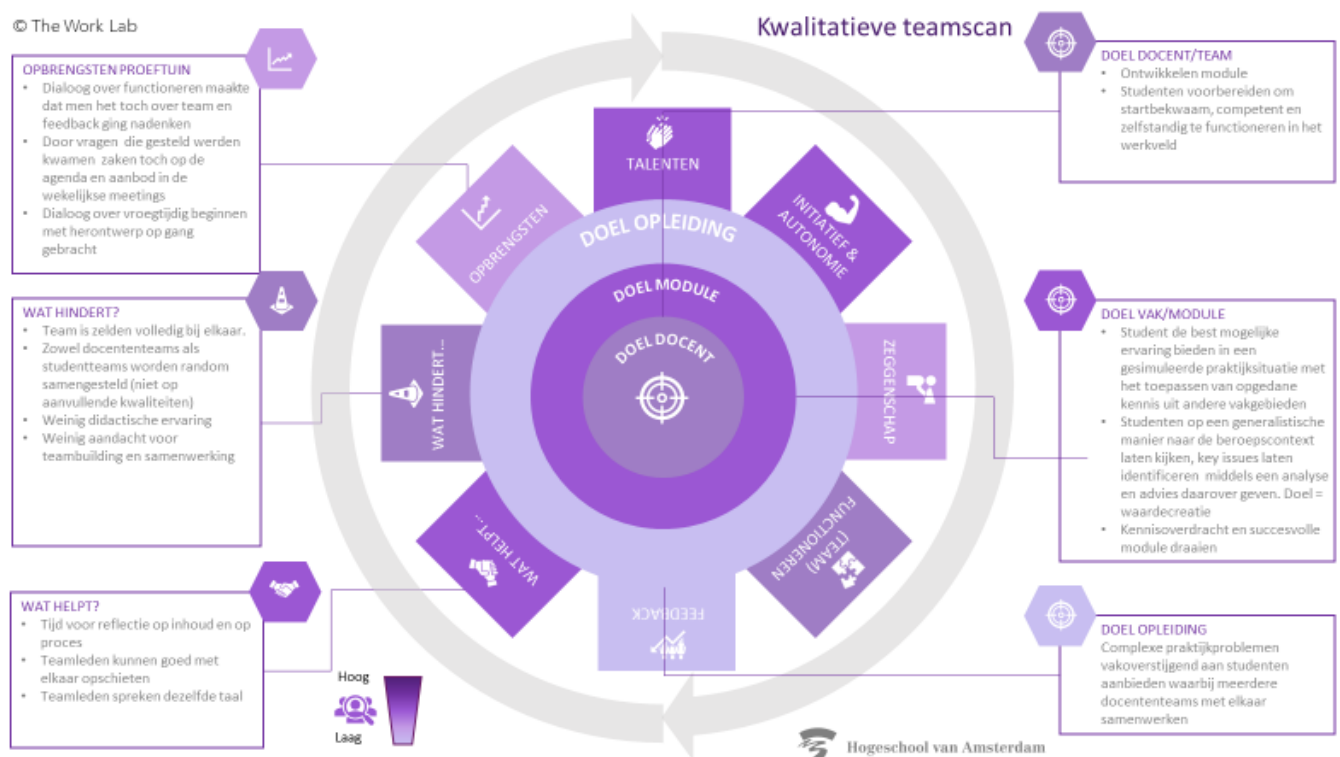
© The Work Lab

Kwalitatieve teamscan

OPBRENGSTEN PROEFTUIN
- Dialoog over functioneren maakte dat men het toch over team en feedback ging nadenken
- Door vragen die gesteld werden kwamen zaken toch op de agenda en aanbod in de wekelijkse meetings
- Dialoog over vroegtijdig beginnen met herontwerp op gang gebracht

WAT HINDERT?
- Team is zelden volledig bij elkaar.
- Zowel docententeams als studentteams worden random samengesteld (niet op aanvullende kwaliteiten)
- Weinig didactische ervaring
- Weinig aandacht voor teambuilding en samenwerking

WAT HELPT?
- Tijd voor reflectie op inhoud en op proces
- Teamleden kunnen goed met elkaar opschieten
- Teamleden spreken dezelfde taal

Hoog
Laag

TALENTEN
INITIATIEF & AUTONOMIE
ZEGGENSCHAP
(TEAM) FUNCTIONEREN
FEEDBACK
WAT HELPT...
WAT HINDERT...
OPBRENGSTEN

DOEL OPLEIDING
DOEL MODULE
DOEL DOCENT

DOEL DOCENT/TEAM
- Ontwikkelen module
- Studenten voorbereiden om startbekwaam, competent en zelfstandig te functioneren in het werkveld

DOEL VAK/MODULE
- Student de best mogelijke ervaring bieden in een gesimuleerde praktijksituatie met het toepassen van opgedane kennis uit andere vakgebieden
- Studenten op een generalistische manier naar de beroepscontext laten kijken, key issues laten identificeren middels een analyse en advies daarover geven. Doel = waardecreatie
- Kennisoverdracht en succesvolle module draaien

DOEL OPLEIDING
Complexe praktijkproblemen vakoverstijgend aan studenten aanbieden waarbij meerdere docententeams met elkaar samenwerken

Hogeschool van Amsterdam